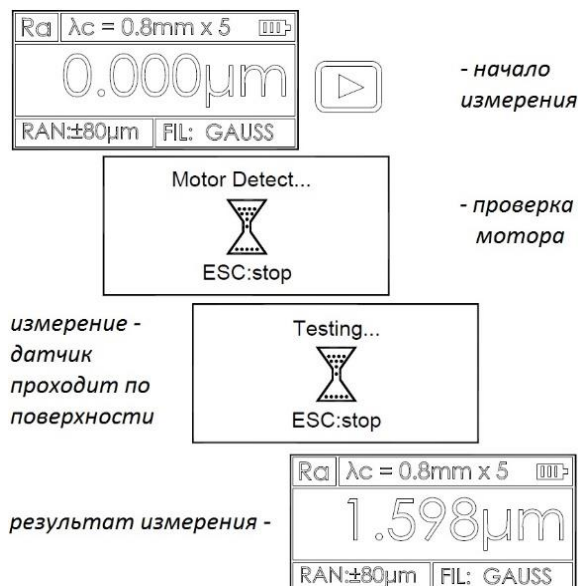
Ra | $\lambda c$ = 0.8mm x 5

0.000μm

RAN:±80μm | FIL: GAUSS

- начало измерения

Motor Detect...

ESC:stop

- проверка мотора

измерение - датчик проходит по поверхности

Testing...

ESC:stop

Ra | $\lambda c$ = 0.8mm x 5

результат измерения -

1.598μm

RAN:±80μm | FIL: GAUSS